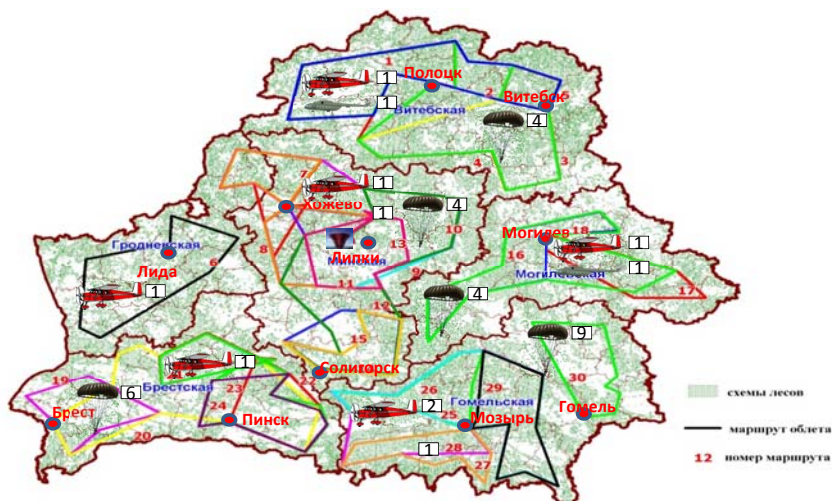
Полоцк
1
1
2
Витебск
Витебская
4
1
3
4
7
1
Хожево
1
4
10
5
Могилев
18
1
Гродненская
6
8
Липки
13
16
Могилевская
1
Лида
1
9
11
4
17
12
15
9
1
Солигорск
19
Брестская
23
22
26
29
30
6
2
Брест
24
Пинск
25
Мозырь
Гомельская
Гомель
20
1
28
27
схемы лесов
маршрут облета
12 номер маршрута